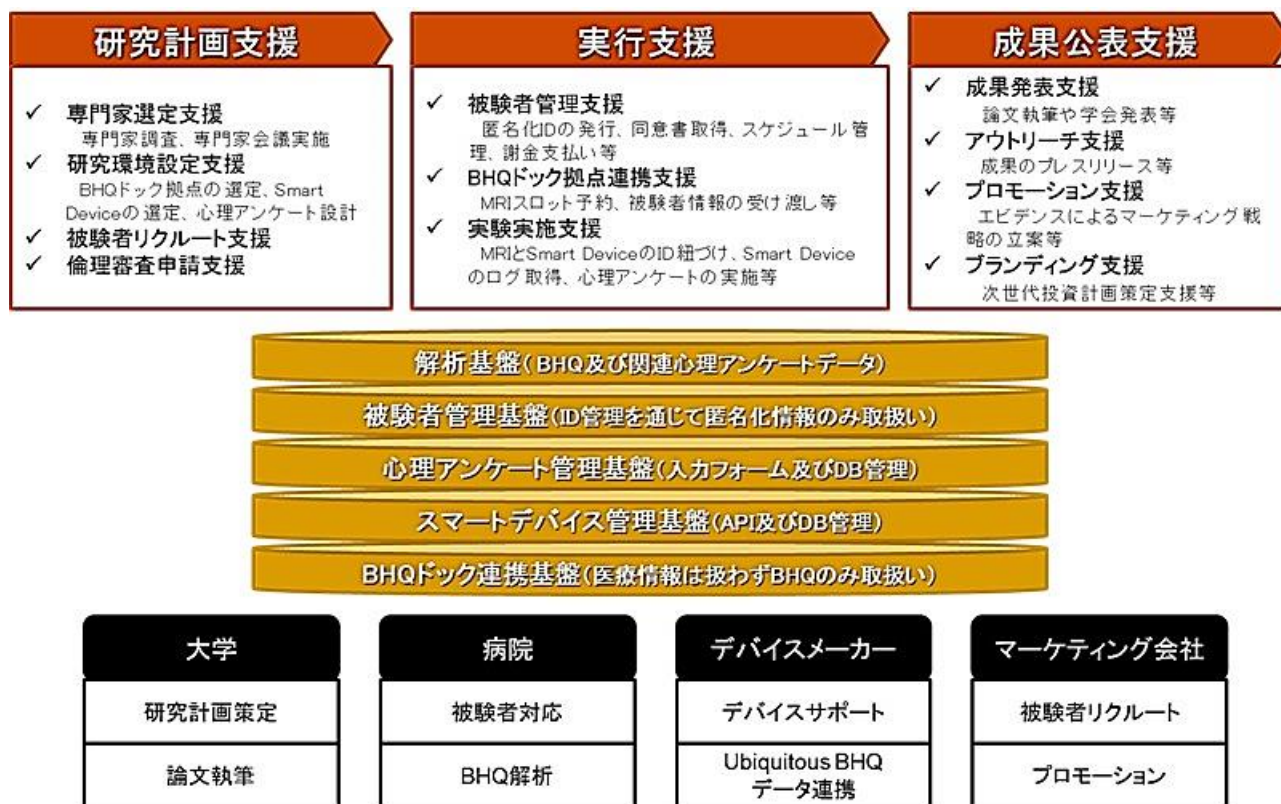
研究計画支援

✓ 専門家選定支援
専門家調査、専門家会議実施
✓ 研究環境設定支援
BHQドック拠点の選定、Smart Deviceの選定、心理アンケート設計
✓ 被験者リクルート支援
✓ 倫理審査申請支援

実行支援

✓ 被験者管理支援
匿名化IDの発行、同意書取得、スケジュール管理、謝金支払い等
✓ BHQドック拠点連携支援
MRIスロット予約、被験者情報の受け渡し等
✓ 実験実施支援
MRIとSmart DeviceのID紐づけ、Smart Deviceのログ取得、心理アンケートの実施等

成果公表支援

✓ 成果発表支援
論文執筆や学会発表等
✓ アウトリーチ支援
成果のプレスリリース等
✓ プロモーション支援
エビデンスによるマーケティング戦略の立案等
✓ ブランディング支援
次世代投資計画策定支援等

解析基盤（BHQ及び関連心理アンケートデータ）
被験者管理基盤（ID管理を通じて匿名化情報のみ取扱い）
心理アンケート管理基盤（入力フォーム及びDB管理）
スマートデバイス管理基盤（API及びDB管理）
BHQドック連携基盤（医療情報は扱わずBHQのみ取扱い）

大学
研究計画策定
論文執筆

病院
被験者対応
BHQ解析

デバイスメーカー
デバイスサポート
Ubiquitous BHQ データ連携

マーケティング会社
被験者リクルート
プロモーション